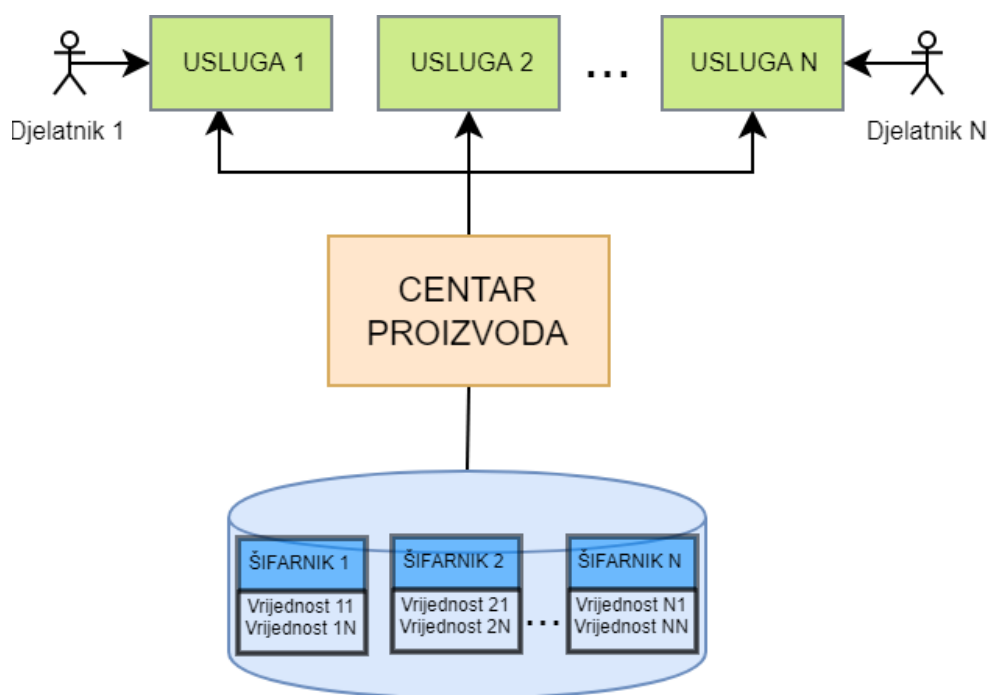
USLUGA 1

USLUGA 2

...

USLUGA N

Djelatnik 1

Djelatnik N

CENTAR PROIZVODA

ŠIFARNIK 1
Vrijednost 11
Vrijednost 1N

ŠIFARNIK 2
Vrijednost 21
Vrijednost 2N

...

ŠIFARNIK N
Vrijednost N1
Vrijednost NN